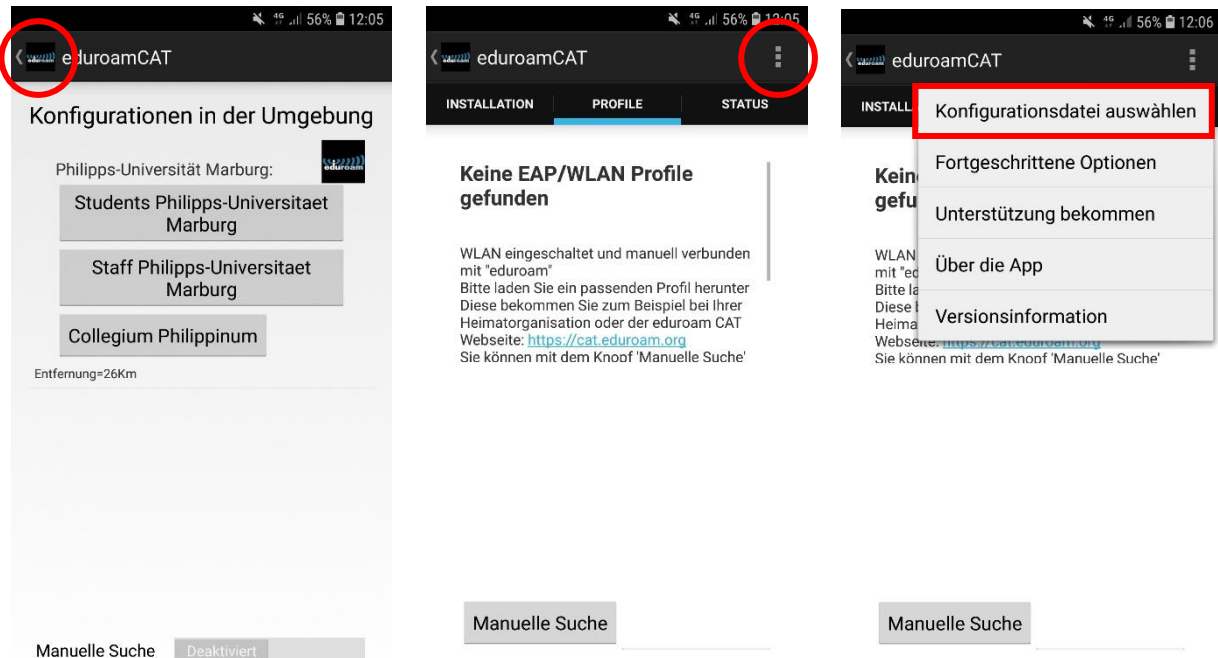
4G 56% 12:05

eduroamCAT

Konfigurationen in der Umgebung

Philipps-Universität Marburg:

eduroam

Students Philipps-Universitaet Marburg

Staff Philipps-Universitaet Marburg

Collegium Philippinum

Entfernung=26Km

Manuelle Suche

Deaktiviert

4G 56% 12:05

eduroamCAT

INSTALLATION

PROFILE

STATUS

Keine EAP/WLAN Profile gefunden

WLAN eingeschaltet und manuell verbunden mit "eduroam"
Bitte laden Sie ein passendes Profil herunter
Diese bekommen Sie zum Beispiel bei Ihrer Heimatorganisation oder der eduroam CAT Webseite: https://cat.eduroam.org
Sie können mit dem Knopf 'Manuelle Suche'

Manuelle Suche

4G 56% 12:06

eduroamCAT

INSTALL

Keine

gefu

WLAN
mit "ed
Bitte la
Diese b
Heima
Webseite: https://cat.eduroam.org
Sie können mit dem Knopf 'Manuelle Suche'

Konfigurationsdatei auswählen

Fortgeschrittene Optionen

Unterstützung bekommen

Über die App

Versionsinformation

Manuelle Suche